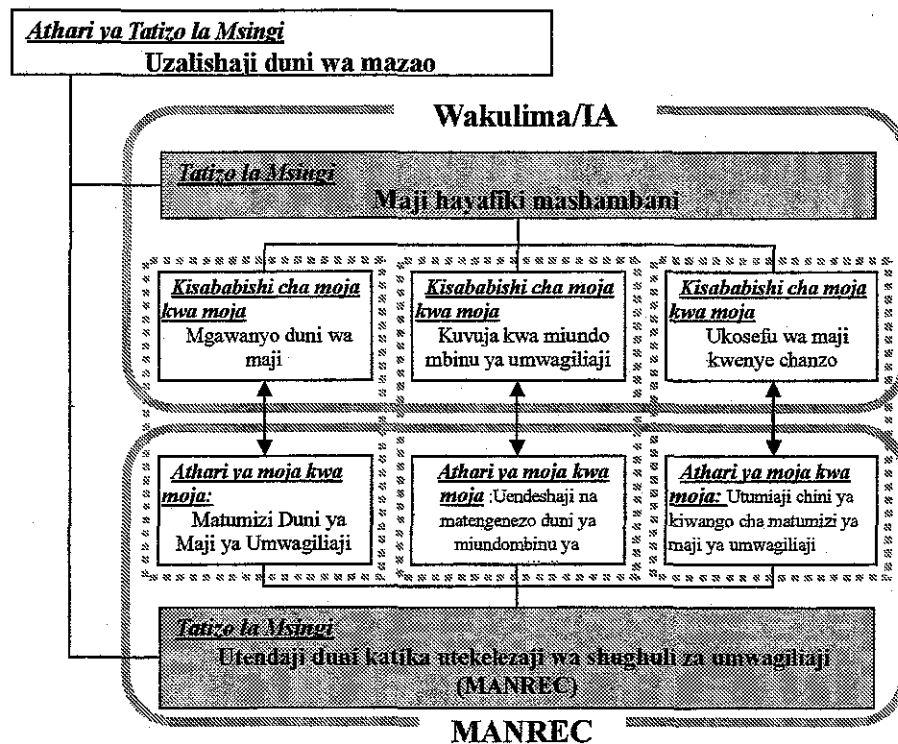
Athari ya Tatizo la Msingi
Uzalishaji duni wa mazao

Wakulima/IA

Tatizo la Msingi
Maji hayafiki mashambani

Kisababishi cha moja kwa moja
Mgawanyo duni wa maji

Kisababishi cha moja kwa moja
Kuvuja kwa miundo mbinu ya umwagiliaji

Kisababishi cha moja kwa moja
Ukosefu wa maji kwenye chanzo

Athari ya moja kwa moja: Matumizi Duni ya Maji ya Umwagiliaji

Athari ya moja kwa moja :Uendeshaji na matengenezo duni ya miundombinu ya

Athari ya moja kwa moja: Utumiaji chini ya kiwango cha matumizi ya maji ya umwagiliaji

Tatizo la Msingi
Utendaji duni katika utekelezaji wa shughuli za umwagiliaji (MANREC)

MANREC